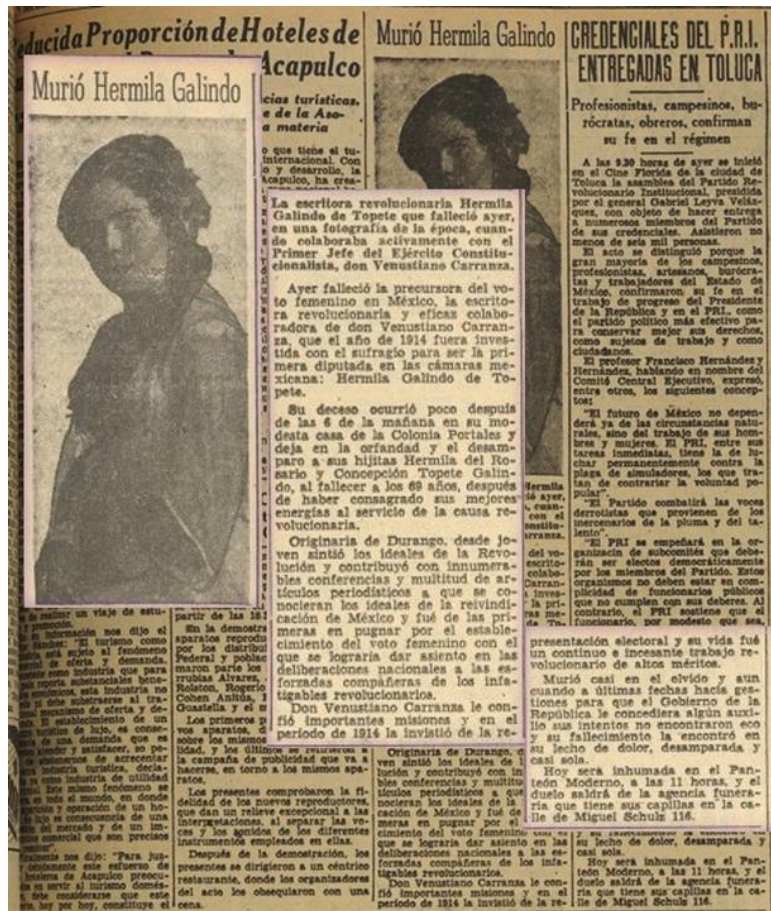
Reducida Proporción de Hoteles de Acapulco

cias turísticas, de la Asociación materia

Murió Hermila Galindo

La escritora revolucionaria Hermila Galindo de Topete que falleció ayer, en una fotografía de la época, cuando colaboraba activamente con el Primer Jefe del Ejército Constitucionalista, don Venustiano Carranza.

Ayer falleció la precursora del voto femenino en México, la escritora revolucionaria y eficaz colaboradora de don Venustiano Carranza, que el año de 1914 fuera investida con el sufragio para ser la primera diputada en las cámaras mexicanas: Hermila Galindo de Topete.

Su deceso ocurrió poco después de las 6 de la mañana en su modesta casa de la Colonia Portales y deja en la orfandad y el desamparo a sus hijitas Hermila del Rosario y Concepción Topete Galindo, al fallecer a los 69 años, después de haber consagrado sus mejores energías al servicio de la causa revolucionaria.

Originaria de Durango, desde joven sintió los ideales de la Revolución y contribuyó con innumerables conferencias y multitud de artículos periodísticos a que se conocieran los ideales de la reivindicación de México y fué de las primeras en pugnar por el establecimiento del voto femenino con el que se lograría dar asiento en las deliberaciones nacionales a las esforzadas compañeras de los infatigables revolucionarios.

Don Venustiano Carranza le confió importantes misiones y en el período de 1914 la invistió de la representación electoral y su vida fué un continuo e incesante trabajo revolucionario de altos méritos.

Murió casi en el olvido y aun cuando a últimas fechas hacía gestiones para que el Gobierno de la República le concediera algún auxilio sus intentos no encontraron eco y su fallecimiento la encontró en su lecho de dolor, desamparada y casi sola.

Hoy será inhumada en el Panteón Moderno, a las 11 horas, y el duelo saldrá de la agencia funeraria que tiene sus capillas en la calle de Miguel Schultz 116.

CREDENCIALES DEL P.R.I. ENTREGADAS EN TOLUCA

Profesionistas, campesinos, burócratas, obreros, confirman su fe en el régimen

A las 9.30 horas de ayer se inició en el Cine Florida de la ciudad de Toluca la asamblea del Partido Revolucionario Institucional, presidida por el general Gabriel Leyva Velázquez, con objeto de hacer entrega a numerosos miembros del Partido de sus credenciales. Asistieron no menos de seis mil personas.

El acto se distinguió porque la gran mayoría de los campesinos, profesionistas, artesanos, burócratas y trabajadores del Estado de México, confirmaron su fe en el trabajo de progreso del Presidente de la República y en el PRI, como el partido político más efectivo para conservar mejor sus derechos, como sujetos de trabajo y como ciudadanos.

El profesor Francisco Hernández y Hernández, hablando en nombre del Comité Central Ejecutivo, expresó, entre otros, los siguientes conceptos:

"El futuro de México no dependerá ya de las circunstancias naturales, sino del trabajo de sus hombres y mujeres. El PRI, entre sus tareas inmediatas, tiene la de luchar permanentemente contra la plaga de simuladores, los que tratan de contrariar la voluntad popular".

"El Partido combatirá las voces derrotistas que provienen de los mercenarios de la pluma y del talento".

"El PRI se empeñará en la organización de subcomités que deberán ser electos democráticamente por los miembros del Partido. Estos organismos no deben estar en complicidad de funcionarios públicos que no cumplen con sus deberes. Al contrario, el PRI sostiene que el funcionario, por modesto que sea,

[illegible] de realizar un viaje de estudio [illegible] información nos dijo el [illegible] "El turismo como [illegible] está sujeto al fenómeno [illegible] de oferta y demanda. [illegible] como industria que para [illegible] sustanciales beneficios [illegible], esta industria no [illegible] de subordinarse al tráfico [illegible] de oferta y demanda. El establecimiento de un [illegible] de lujo, es considerable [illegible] demanda que se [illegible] atender y satisfacer, so pena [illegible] de acrecentar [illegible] industria turística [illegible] de utilidad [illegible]. Este mismo fenómeno se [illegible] todo el mundo, en donde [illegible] operación de un hotel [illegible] es consecuencia de una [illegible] del mercado y de un importe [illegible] comercial que son precisos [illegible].

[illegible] nos dijo: "Para juzgar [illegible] este esfuerzo de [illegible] de Acapulco preocupa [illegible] servir al turismo doméstico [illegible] considerarse que esta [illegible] hoy por hoy, constituye el

partir de las 18 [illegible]

En la demostración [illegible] aparatos reproductores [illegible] por los distribuidores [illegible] Federal y poblaciones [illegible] maron parte los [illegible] rrubias Alvarez, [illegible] Rolston, Rogelio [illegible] Cohen Anitúa, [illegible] Guastella y el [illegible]

Los primeros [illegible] vos aparatos, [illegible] sobre los mismos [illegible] lidad, y los últimos se refirieron a la campaña de publicidad que va a hacerse, en torno a los mismos aparatos.

Los presentes comprobaron la fidelidad de los nuevos reproductores, que dan un relieve excepcional a las interpretaciones, al separar las voces y los agudos de los diferentes instrumentos empleados en ellas.

Después de la demostración, los presentes se dirigieron a un céntrico restaurante, donde los organizadores del acto los obsequiaron con una cena.

Murió Hermila Galindo

Originaria de Durango, desde joven sintió los ideales de la Revolución y contribuyó con innumerables conferencias y multitud de artículos periodísticos a que se conocieran los ideales de la reivindicación de México y fué de las primeras en pugnar por el establecimiento del voto femenino con el que se lograría dar asiento en las deliberaciones nacionales a las esforzadas compañeras de los infatigables revolucionarios.

Don Venustiano Carranza le confió importantes misiones y en el período de 1914 la invistió de la re-

su lecho de dolor, desamparada y casi sola.

Hoy será inhumada en el Panteón Moderno, a las 11 horas, y el duelo saldrá de la agencia funeraria que tiene sus capillas en la calle de Miguel Schulz 116.